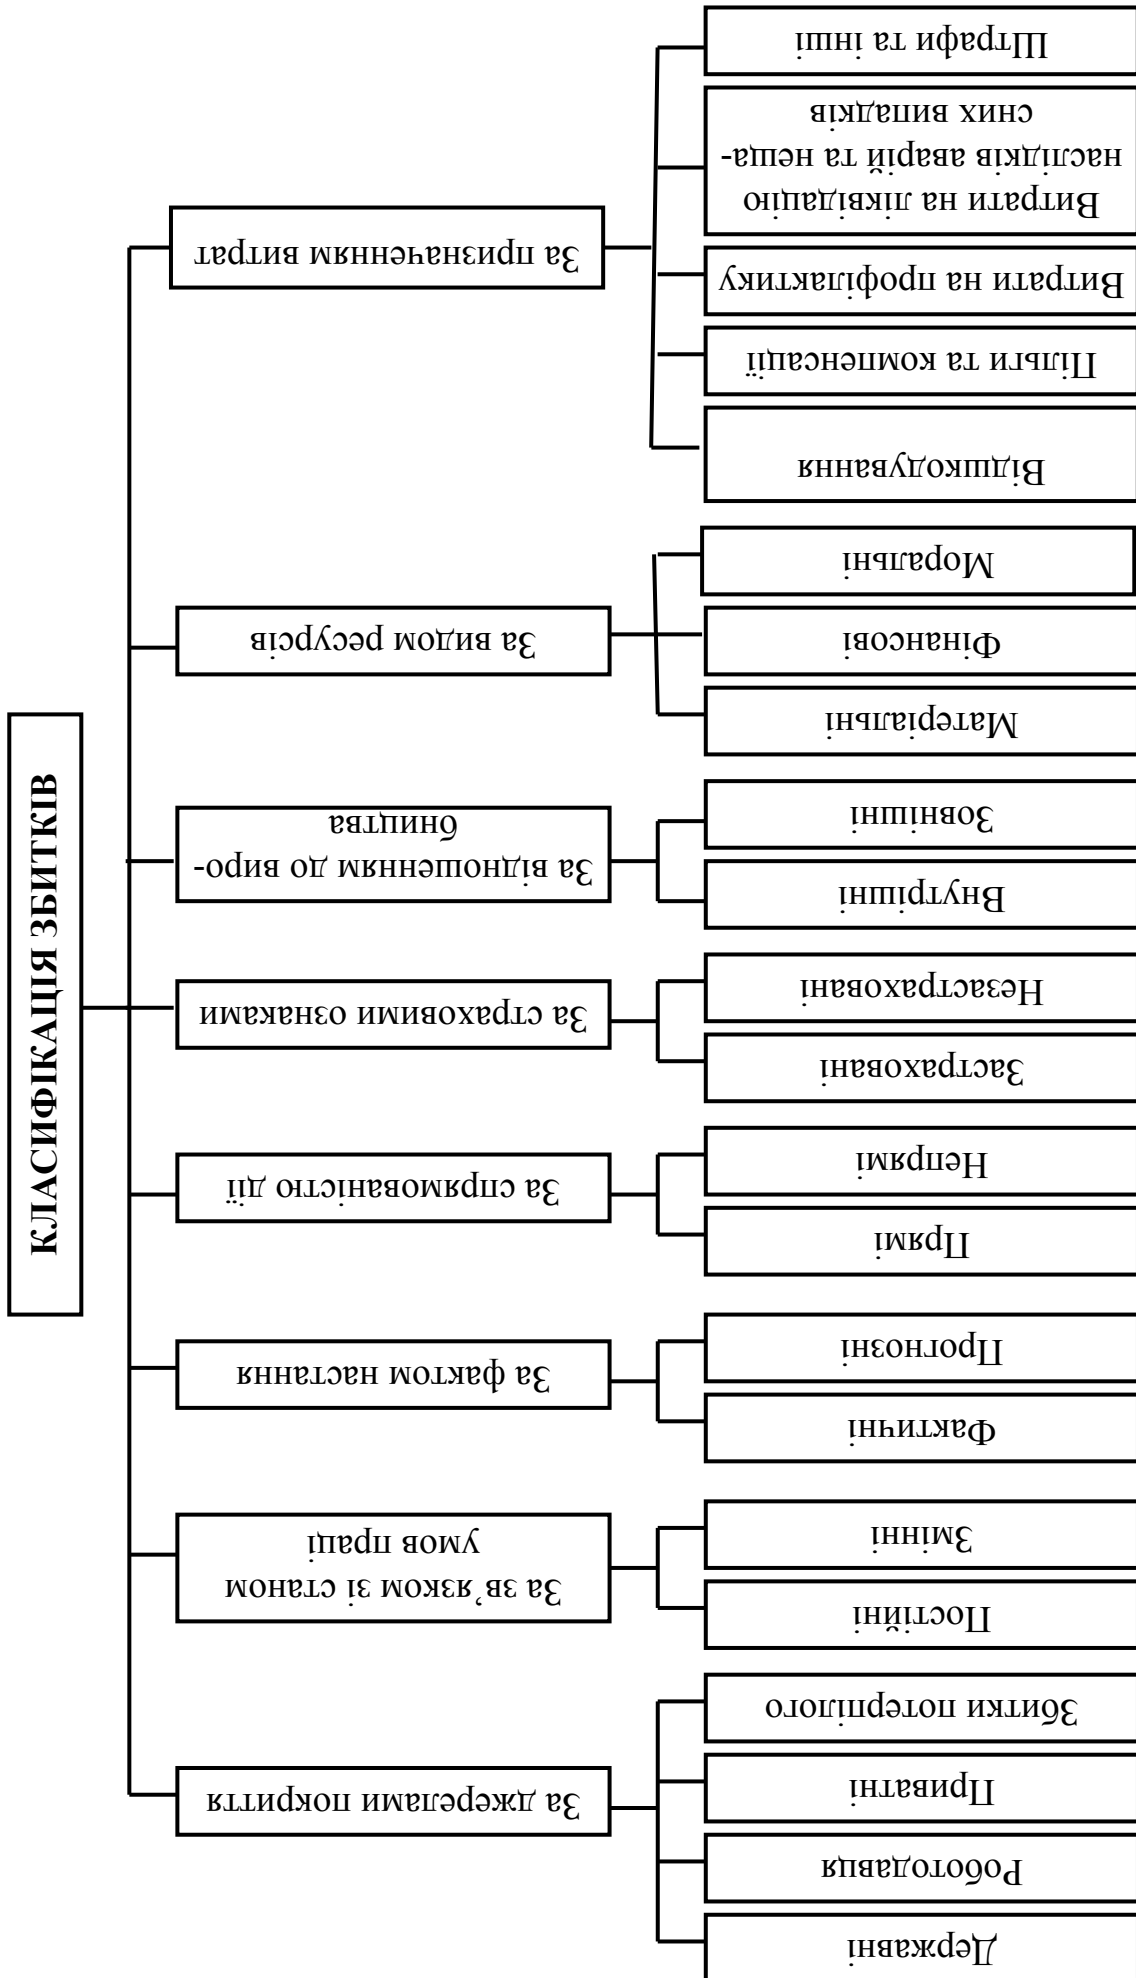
КЛАСИФІКАЦІЯ ЗБИТКІВ

За призначенням витрат

Штрафи та інші

Витрати на ліквідацію наслідків аварій та нещасних випадків

Витрати на профілактику

Пільги та компенсації

Відшкодування

За видом ресурсів

Моральні

Фінансові

Матеріальні

За відношенням до виробництва

Зовнішні

Внутрішні

За страховими ознаками

Незастраховані

Застраховані

За спрямованістю дії

Непрямі

Прямі

За фактом настання

Прогнозні

Фактичні

За зв'язком зі станом умов праці

Змінні

Постійні

За джерелами покриття

Збитки потерпілого

Приватні

Роботодавця

Державні